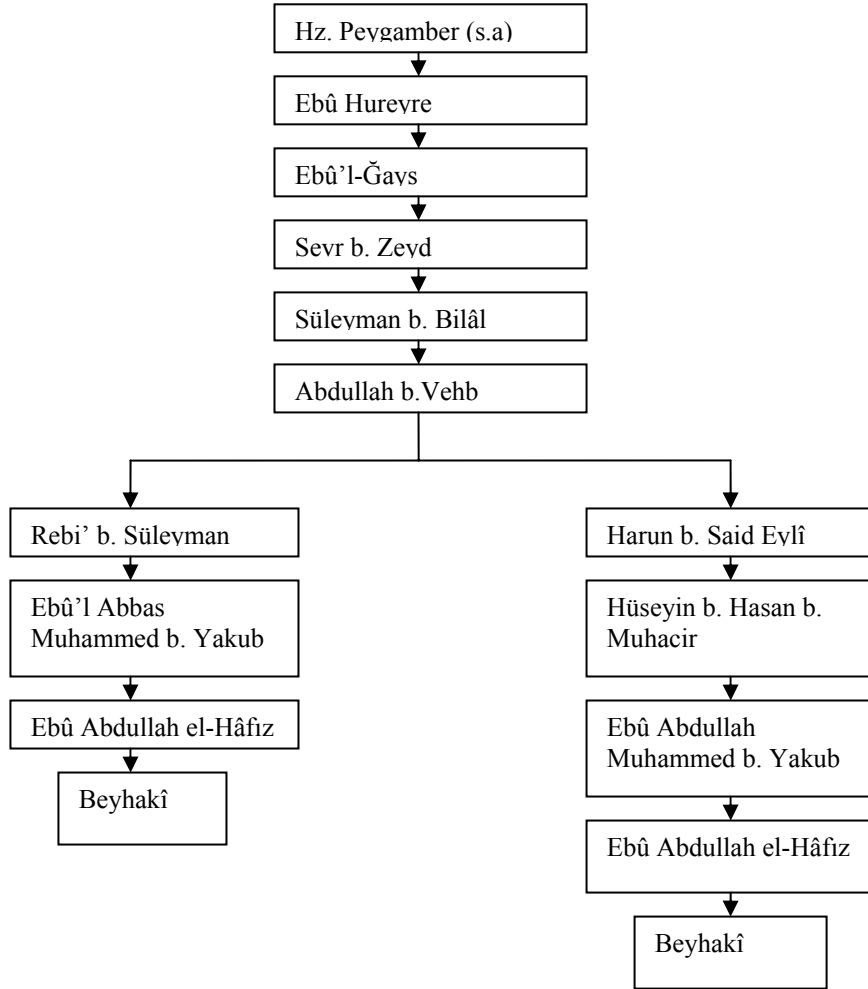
Hz. Peygamber (s.a)

Ebû Hureyre

Ebû'l-Ğays

Sevr b. Zeyd

Süleyman b. Bilâl

Abdullah b.Vehb

Rebi' b. Süleyman

Ebû'l Abbas Muhammed b. Yakub

Ebû Abdullah el-Hâfız

Beyhakî

Harun b. Said Eylî

Hüseyin b. Hasan b. Muhacir

Ebû Abdullah Muhammed b. Yakub

Ebû Abdullah el-Hâfız

Beyhakî